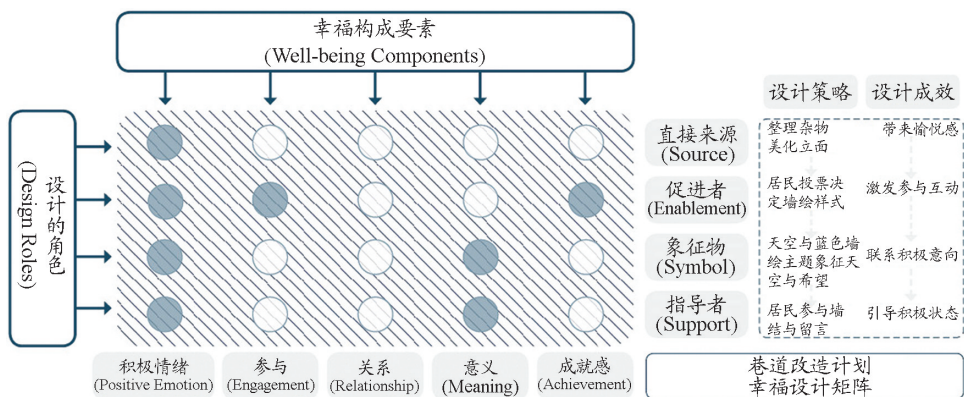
幸福构成要素
(Well-being Components)

设计的角色
(Design Roles)

直接来源
(Source)

促进者
(Enablement)

象征物
(Symbol)

指导者
(Support)

积极情绪
(Positive Emotion)

参与
(Engagement)

关系
(Relationship)

意义
(Meaning)

成就感
(Achievement)

| 设计策略 | 设计成效 |
|---|---|
| 整理杂物美化立面 | 带来愉悦感 |
| 居民投票决定墙绘样式 | 激发参与互动 |
| 天空与蓝色墙绘主题象征天空与希望 | 联系积极意向 |
| 居民参与墙绘与留言 | 引导积极状态 |

巷道改造计划
幸福设计矩阵